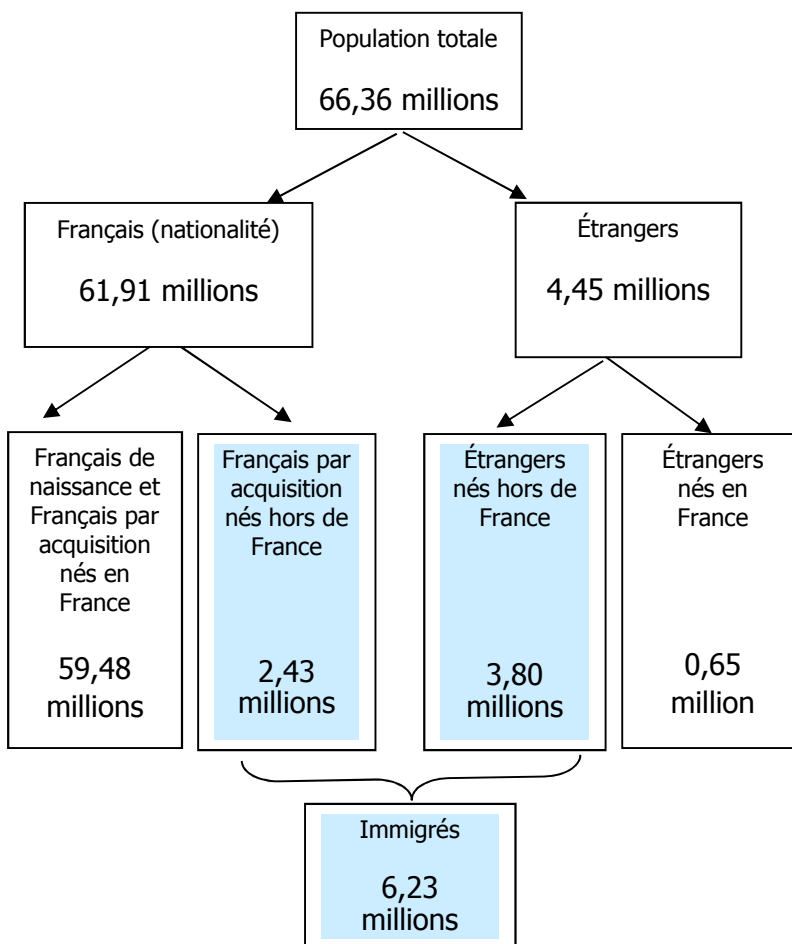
Population totale

66,36 millions

Français (nationalité)

61,91 millions

Étrangers

4,45 millions

Français de naissance et Français par acquisition nés en France

59,48 millions

Français par acquisition nés hors de France

2,43 millions

Étrangers nés hors de France

3,80 millions

Étrangers nés en France

0,65 million

Immigrés

6,23 millions